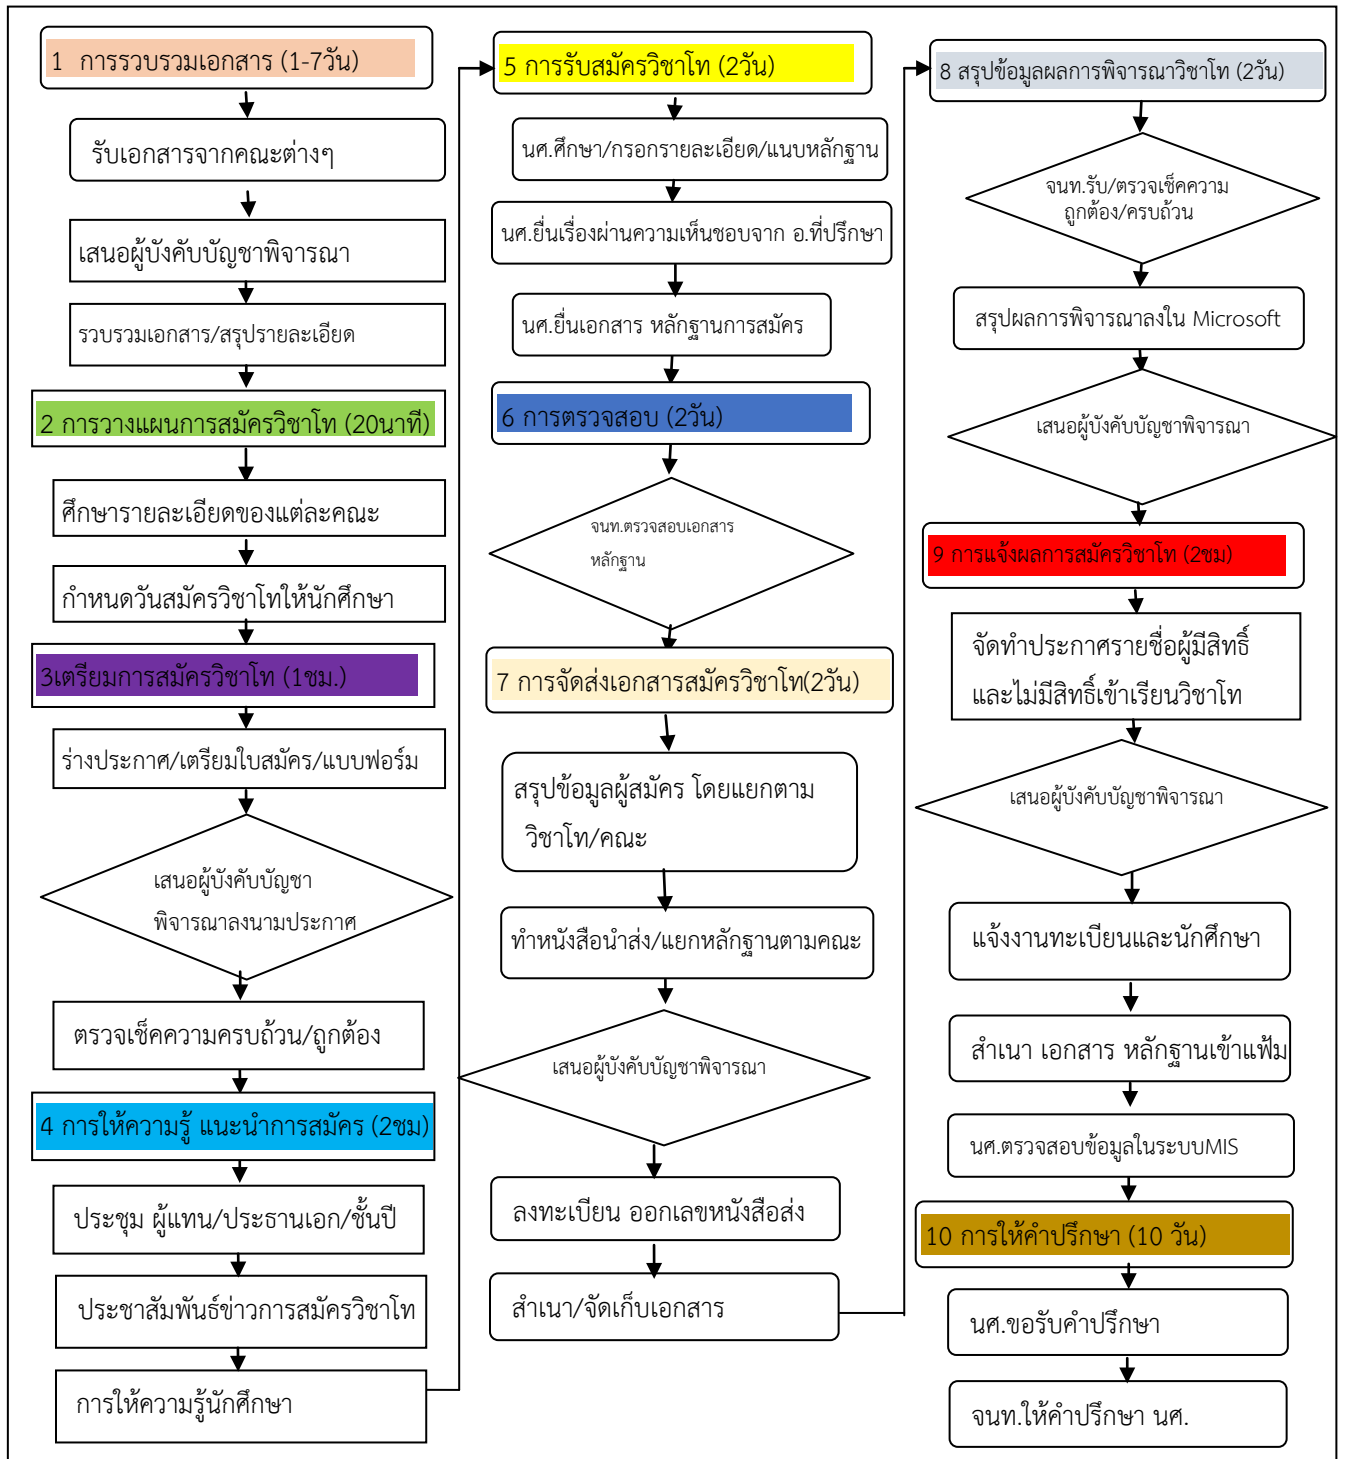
1 การรวบรวมเอกสาร (1-7วัน)

รับเอกสารจากคณะต่างๆ

เสนอผู้บังคับบัญชาพิจารณา

รวบรวมเอกสาร/สรุปรายละเอียด

2 การวางแผนการสมัครวิชาโท (20นาที)

ศึกษารายละเอียดของแต่ละคณะ

กำหนดวันสมัครวิชาโทให้นักศึกษา

3เตรียมการสมัครวิชาโท (1ชม.)

ร่างประกาศ/เตรียมใบสมัคร/แบบฟอร์ม

เสนอผู้บังคับบัญชา พิจารณาลงนามประกาศ

ตรวจเช็คความครบถ้วน/ถูกต้อง

4 การให้ความรู้ แนะนำการสมัคร (2ชม)

ประชุม ผู้แทน/ประธานเอก/ชั้นปี

ประชาสัมพันธ์ข่าวการสมัครวิชาโท

การให้ความรู้นักศึกษา

5 การรับสมัครวิชาโท (2วัน)

นศ.ศึกษา/กรอกรายละเอียด/แนบหลักฐาน

นศ.ยื่นเรื่องผ่านความเห็นชอบจาก อ.ที่ปรึกษา

นศ.ยื่นเอกสาร หลักฐานการสมัคร

6 การตรวจสอบ (2วัน)

จนท.ตรวจสอบเอกสาร หลักฐาน

7 การจัดส่งเอกสารสมัครวิชาโท(2วัน)

สรุปข้อมูลผู้สมัคร โดยแยกตาม วิชาโท/คณะ

ทำหนังสือนำส่ง/แยกหลักฐานตามคณะ

เสนอผู้บังคับบัญชาพิจารณา

ลงทะเบียน ออกเลขหนังสือส่ง

สำเนา/จัดเก็บเอกสาร

8 สรุปข้อมูลผลการพิจารณาวิชาโท (2วัน)

จนท.รับ/ตรวจเช็คความ ถูกต้อง/ครบถ้วน

สรุปผลการพิจารณาลงใน Microsoft

เสนอผู้บังคับบัญชาพิจารณา

9 การแจ้งผลการสมัครวิชาโท (2ชม)

จัดทำประกาศรายชื่อผู้มีสิทธิ์ และไม่มีสิทธิ์เข้าเรียนวิชาโท

เสนอผู้บังคับบัญชาพิจารณา

แจ้งงานทะเบียนและนักศึกษา

สำเนา เอกสาร หลักฐานเข้าแฟ้ม

นศ.ตรวจสอบข้อมูลในระบบMIS

10 การให้คำปรึกษา (10 วัน)

นศ.ขอรับคำปรึกษา

จนท.ให้คำปรึกษา นศ.